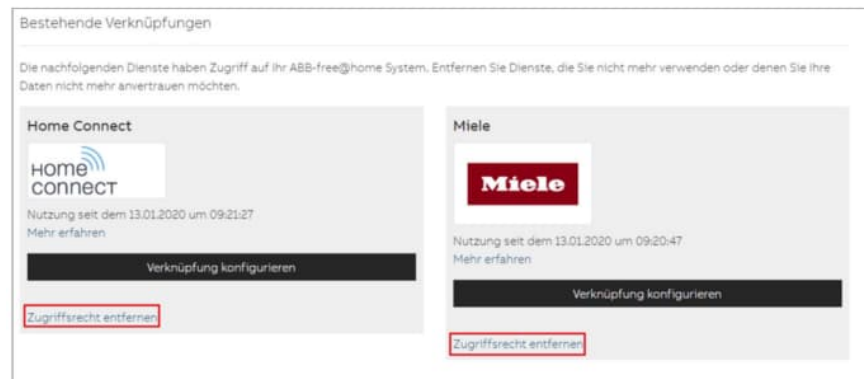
Bestehende Verknüpfungen

Die nachfolgenden Dienste haben Zugriff auf Ihr ABB-free@home System. Entfernen Sie Dienste, die Sie nicht mehr verwenden oder denen Sie Ihre Daten nicht mehr anvertrauen möchten.

Home Connect

HOME CONNECT

Nutzung seit dem 13.01.2020 um 09:21:27

Mehr erfahren

Verknüpfung konfigurieren

Zugriffsrecht entfernen

Miele

Miele

Nutzung seit dem 13.01.2020 um 09:20:47

Mehr erfahren

Verknüpfung konfigurieren

Zugriffsrecht entfernen